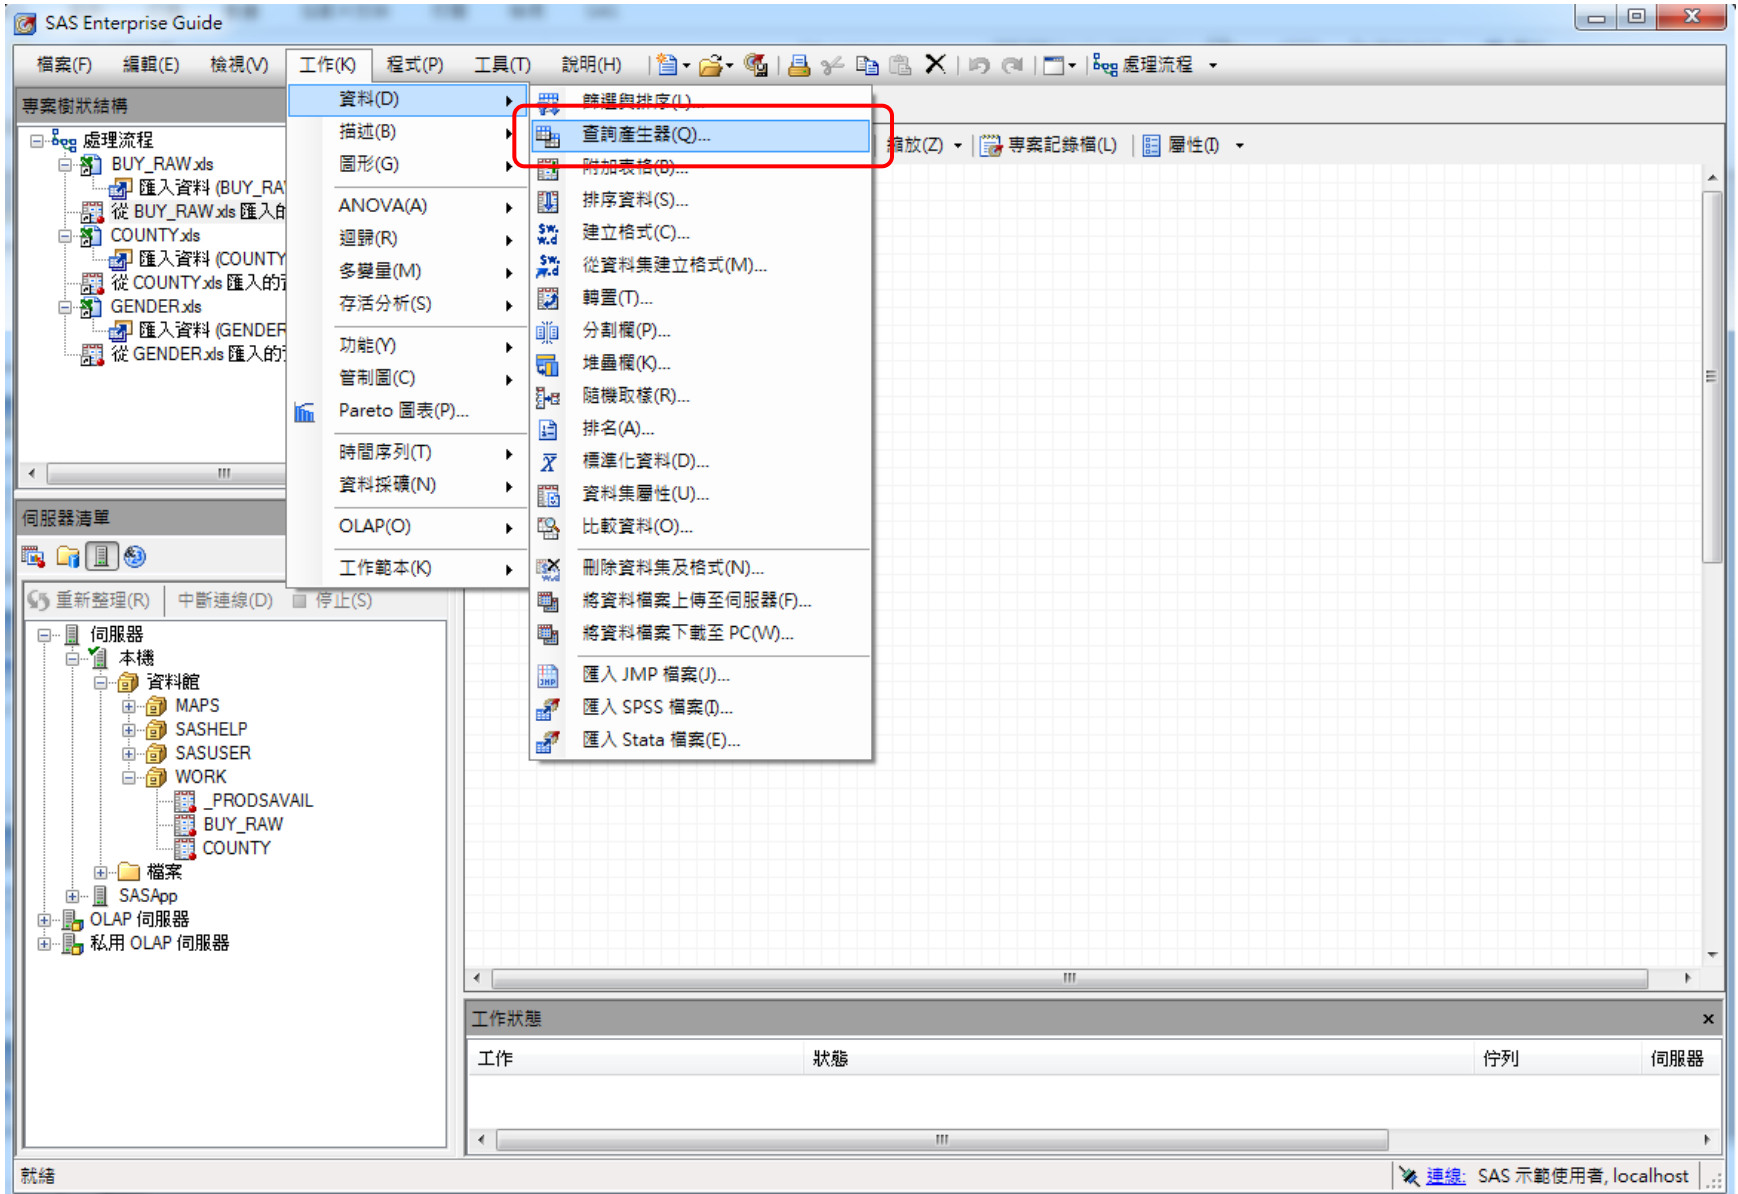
SAS Enterprise Guide

檔案(F) 編輯(E) 檢視(V) 工作(K) 程式(P) 工具(T) 說明(H) 處理流程

專案樹狀結構

處理流程
BUY_RAW.xls
匯入資料 (BUY_RA
從 BUY_RAW.xls 匯入的
COUNTY.xls
匯入資料 (COUNTY
從 COUNTY.xls 匯入的
GENDER.xls
匯入資料 (GENDER
從 GENDER.xls 匯入的

資料(D)
描述(B)
圖形(G)
ANOVA(A)
迴歸(R)
多變量(M)
存活分析(S)
功能(Y)
管制圖(C)
Pareto 圖表(P)...
時間序列(T)
資料採礦(N)
OLAP(O)
工作範本(K)

篩選與排序(L)...
查詢產生器(Q)...
附加表格(B)...
排序資料(S)...
建立格式(C)...
從資料集建立格式(M)...
轉置(T)...
分割欄(P)...
堆疊欄(K)...
隨機取樣(R)...
排名(A)...
標準化資料(D)...
資料集屬性(U)...
比較資料(O)...
刪除資料集及格式(N)...
將資料檔案上傳至伺服器(F)...
將資料檔案下載至 PC(W)...
匯入 JMP 檔案(J)...
匯入 SPSS 檔案(I)...
匯入 Stata 檔案(E)...

縮放(Z) 專案記錄檔(L) 屬性(I)

伺服器清單

重新整理(R) 中斷連線(D) 停止(S)

伺服器
本機
資料館
MAPS
SASHELP
SASUSER
WORK
_PRODSAVAIL
BUY_RAW
COUNTY
檔案
SASApp
OLAP 伺服器
私用 OLAP 伺服器

工作狀態

| 工作 | 狀態 | 佇列 | 伺服器 |
|---|---|---|---|

就緒

連線: SAS 示範使用者, localhost